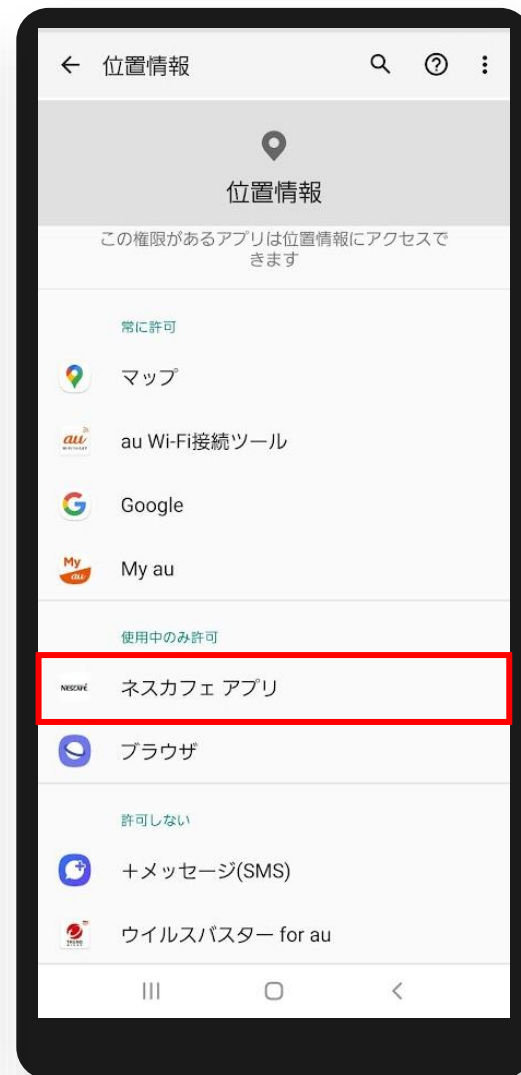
← 位置情報

位置情報

この権限があるアプリは位置情報にアクセスできます

常に許可

マップ

au Wi-Fi接続ツール

Google

My au

使用中のみ許可

NESCAFÉ ネスカフェ アプリ

ブラウザ

許可しない

＋メッセージ(SMS)

ウイルスバスター for au